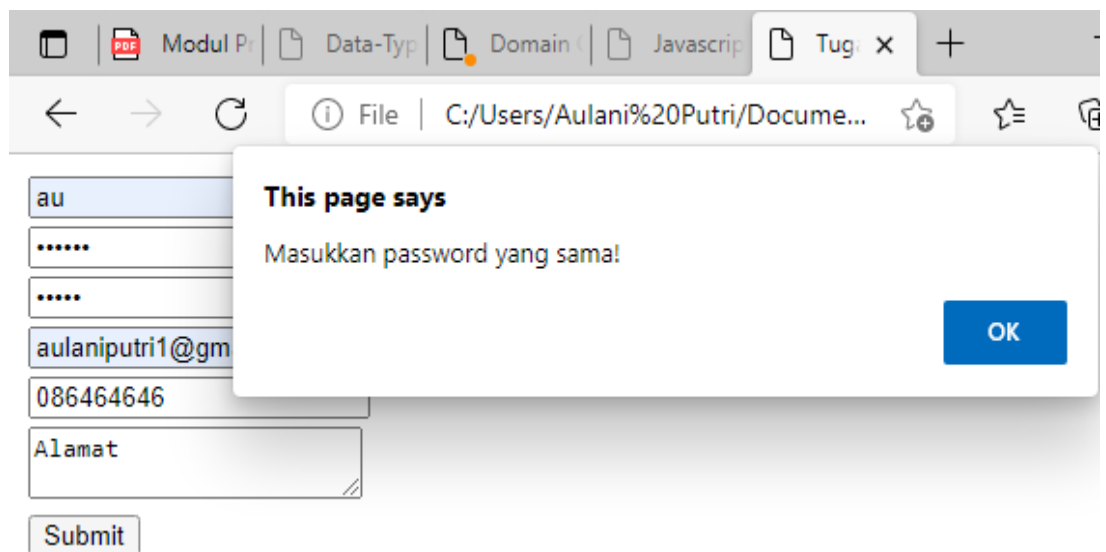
PDF Modul P | Data-Typ | Domain | Javascrip | Tug ×
+

File | C:/Users/Aulani%20Putri/Docume...

au
••••••
•••••
aulaniputri1@gm
086464646
Alamat

Submit

This page says

Masukkan password yang sama!

OK